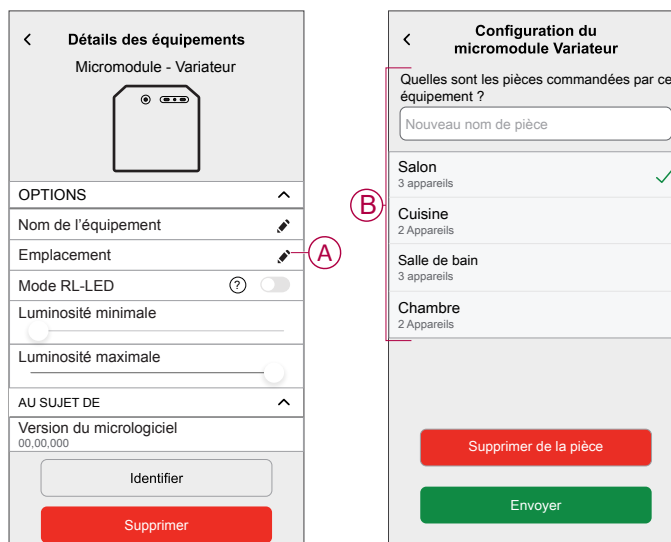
Détails des équipements

Micromodule - Variateur

OPTIONS

Nom de l'équipement

Emplacement

A

Mode RL-LED

?

Luminosité minimale

Luminosité maximale

AU SUJET DE

Version du micrologiciel

00,00,000

Identifier

Supprimer

Configuration du micromodule Variateur

Quelles sont les pièces commandées par ce équipement ?

Nouveau nom de pièce

B

Salon

3 appareils

Cuisine

2 Appareils

Salle de bain

3 appareils

Chambre

2 Appareils

Supprimer de la pièce

Envoyer